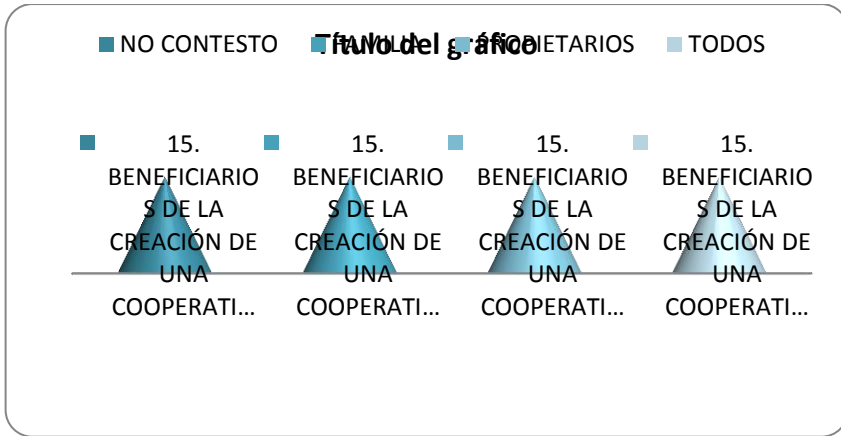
NO CONTESTO
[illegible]
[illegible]PROPIETARIOS
TODOS

Título del gráfico

15. BENEFICIARIOS DE LA CREACIÓN DE UNA COOPERATI…

15. BENEFICIARIOS DE LA CREACIÓN DE UNA COOPERATI…

15. BENEFICIARIOS DE LA CREACIÓN DE UNA COOPERATI…

15. BENEFICIARIOS DE LA CREACIÓN DE UNA COOPERATI…